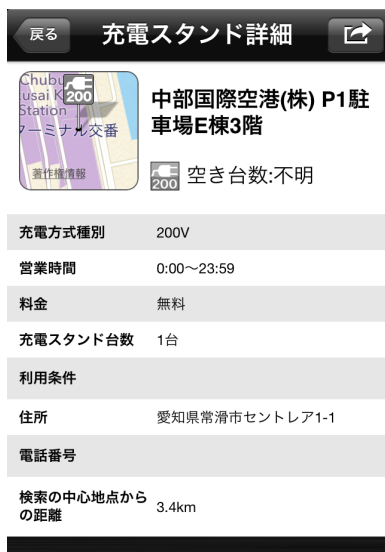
戻る 充電スタンド詳細

Chubu
usai K
Station
ターミナル交番
200
著作権情報

中部国際空港(株) P1駐車場E棟3階

200 空き台数:不明

| | |
|---|---|
| 充電方式種別 | 200V |
| 営業時間 | 0:00〜23:59 |
| 料金 | 無料 |
| 充電スタンド台数 | 1台 |
| 利用条件 | |
| 住所 | 愛知県常滑市セントレア1-1 |
| 電話番号 | |
| 検索の中心地点からの距離 | 3.4km |